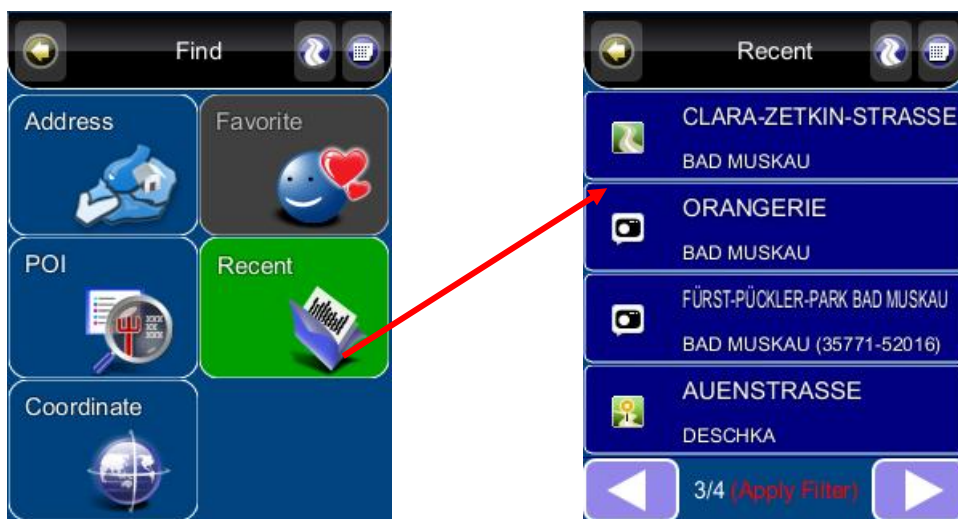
Find

Address

Favorite

POI

Recent

Coordinate

Recent

CLARA-ZETKIN-STRASSE
BAD MUSKAU

ORANGERIE
BAD MUSKAU

FÜRST-PÜCKLER-PARK BAD MUSKAU
BAD MUSKAU (35771-52016)

AUENSTRASSE
DESCHKA

3/4 (Apply Filter)